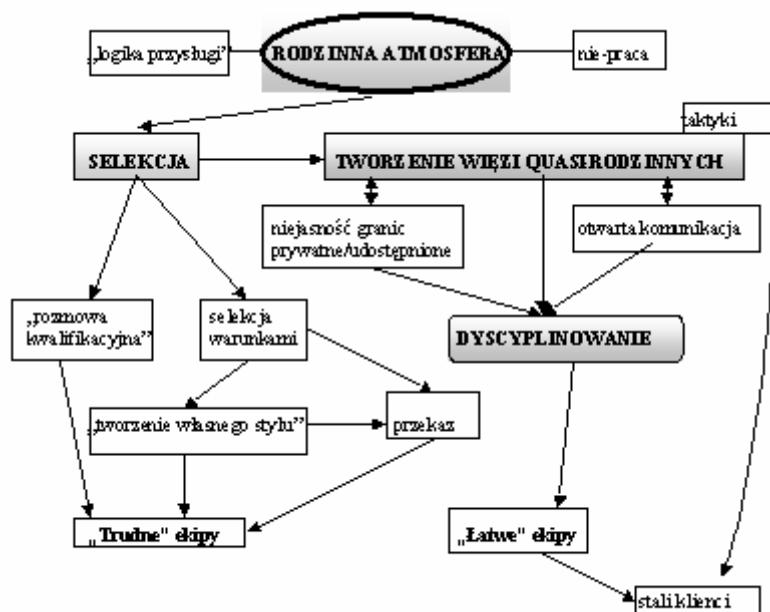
„logika przysługi”

RODZINNA ATMOSFERA

nie-praca

taktyki

SELEKCJA

TWORZENIE WIĘZI QUASIRODZINNYCH

niejasność granic prywatne/udostępnione

otwarta komunikacja

„rozmowa kwalifikacyjna”

selekcja warunkami

DYSCYPLINOWANIE

„tworzenie własnego stylu”

przekaz

„Trudne” ekipy

„Łatwe” ekipy

stali klienci